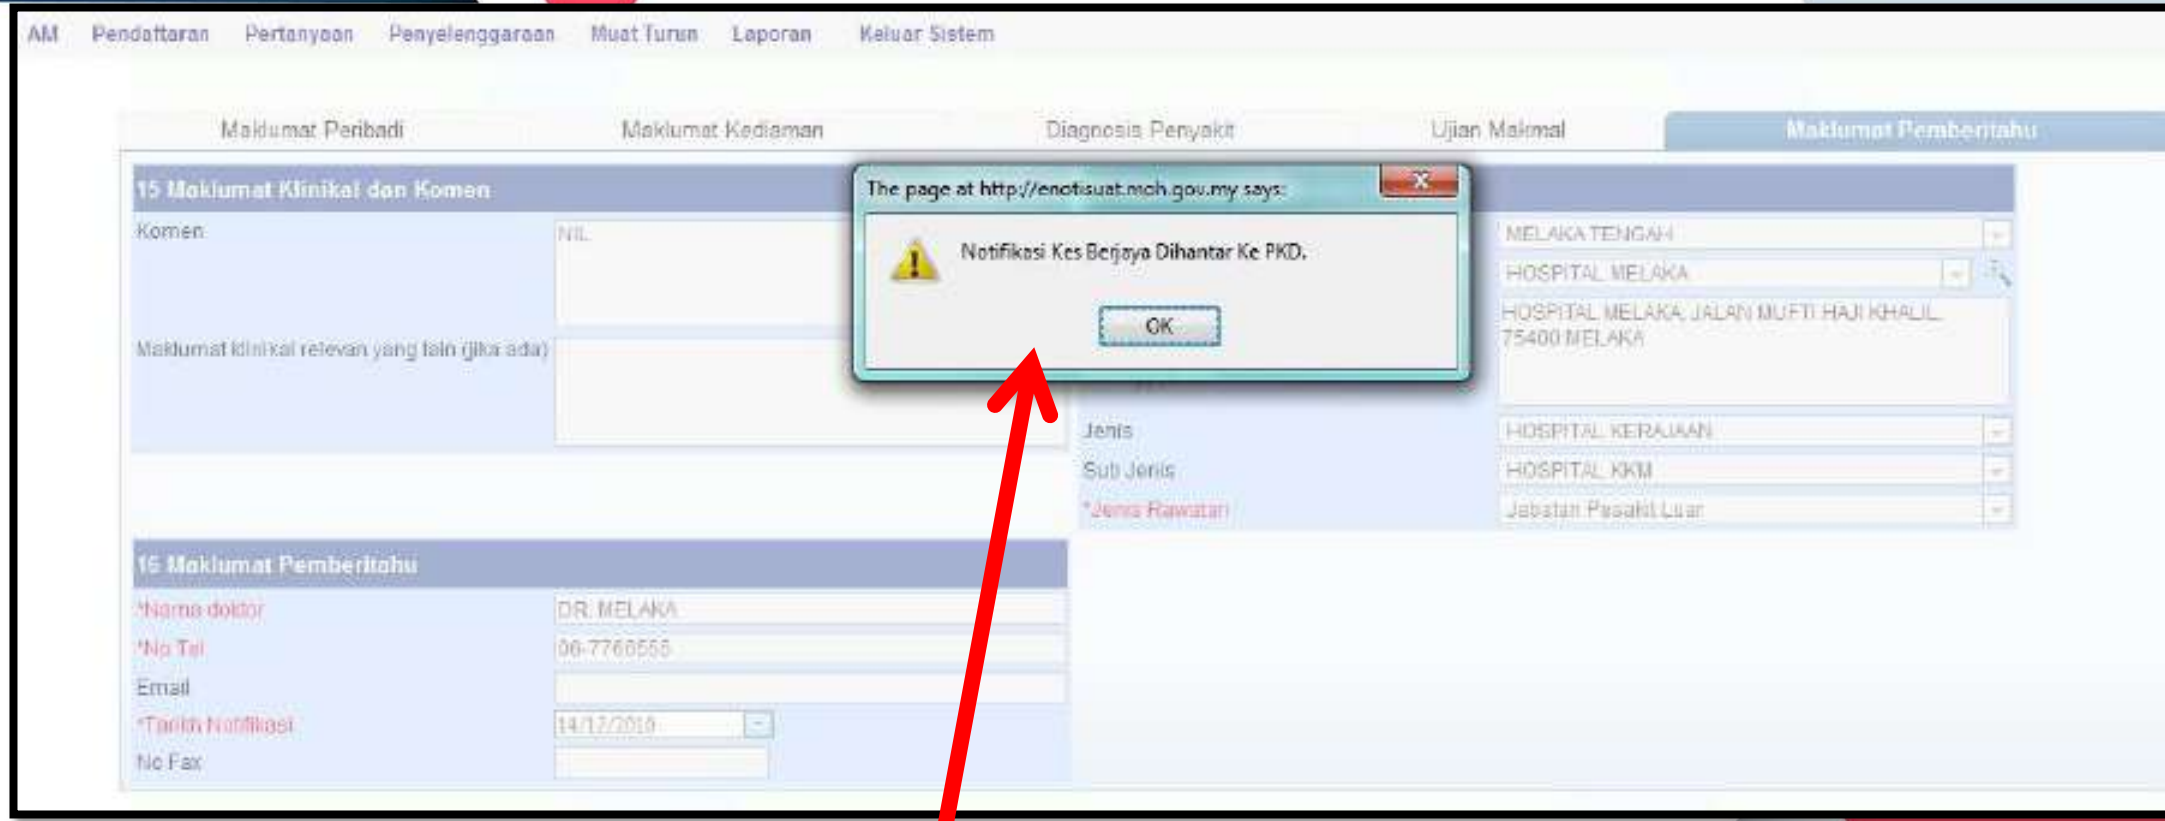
AM Pendaftaran Pertanyaan Penyelenggaraan Muat Turun Laporan Keluar Sistem

Maklumat Peribadi Maklumat Kediaman Diagnosis Penyakit Ujian Makmal Maklumat Pemberitahu

15 Maklumat Klinikal dan Komen

Komen NIL

Maklumat klinikal relevan yang lain (jika ada)

The page at http://enotisuat.moh.gov.my says:

Notifikasi Kes Berjaya Dihantar Ke PKD.

OK

MELAKA TENGAH

HOSPITAL MELAKA

HOSPITAL MELAKA JALAN MUFTI HAJI KHALIL 75400 MELAKA

Jenis HOSPITAL KERAJAAN

Sub Jenis HOSPITAL KKM

*Jenis Rawatan Jabatan Pesakit Luar

16 Maklumat Pemberitahu

*Nama doktor DR. MELAKA

*No Tel 06-7766555

Email

*Tarikh Notifikasi 14/12/2018

No Fax